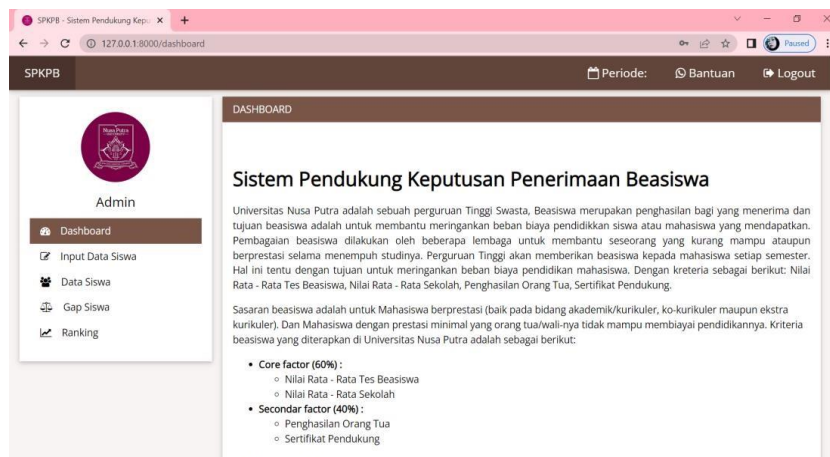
SPKPB - Sistem Pendukung Kepu ×

127.0.0.1:8000/dashboard

Paused

SPKPB

Periode:

Bantuan

Logout

Nusa Putra

Admin

Dashboard

Input Data Siswa

Data Siswa

Gap Siswa

Ranking

DASHBOARD

Sistem Pendukung Keputusan Penerimaan Beasiswa

Universitas Nusa Putra adalah sebuah perguruan Tinggi Swasta, Beasiswa merupakan penghasilan bagi yang menerima dan tujuan beasiswa adalah untuk membantu meringankan beban biaya pendidikkan siswa atau mahasiswa yang mendapatkan. Pembagaian beasiswa dilakukan oleh beberapa lembaga untuk membantu seseorang yang kurang mampu ataupun berprestasi selama menempuh studinya. Perguruan Tinggi akan memberikan beasiswa kepada mahasiswa setiap semester. Hal ini tentu dengan tujuan untuk meringankan beban biaya pendidikan mahasiswa. Dengan kreteria sebagai berikut: Nilai Rata - Rata Tes Beasiswa, Nilai Rata - Rata Sekolah, Penghasilan Orang Tua, Sertifikat Pendukung.

Sasaran beasiswa adalah untuk Mahasiswa berprestasi (baik pada bidang akademik/kurikuler, ko-kurikuler maupun ekstra kurikuler). Dan Mahasiswa dengan prestasi minimal yang orang tua/wali-nya tidak mampu membiayai pendidikannya. Kriteria beasiswa yang diterapkan di Universitas Nusa Putra adalah sebagai berikut:

- Core factor (60%) :
  - Nilai Rata - Rata Tes Beasiswa
  - Nilai Rata - Rata Sekolah
- Secondar factor (40%) :
  - Penghasilan Orang Tua
  - Sertifikat Pendukung